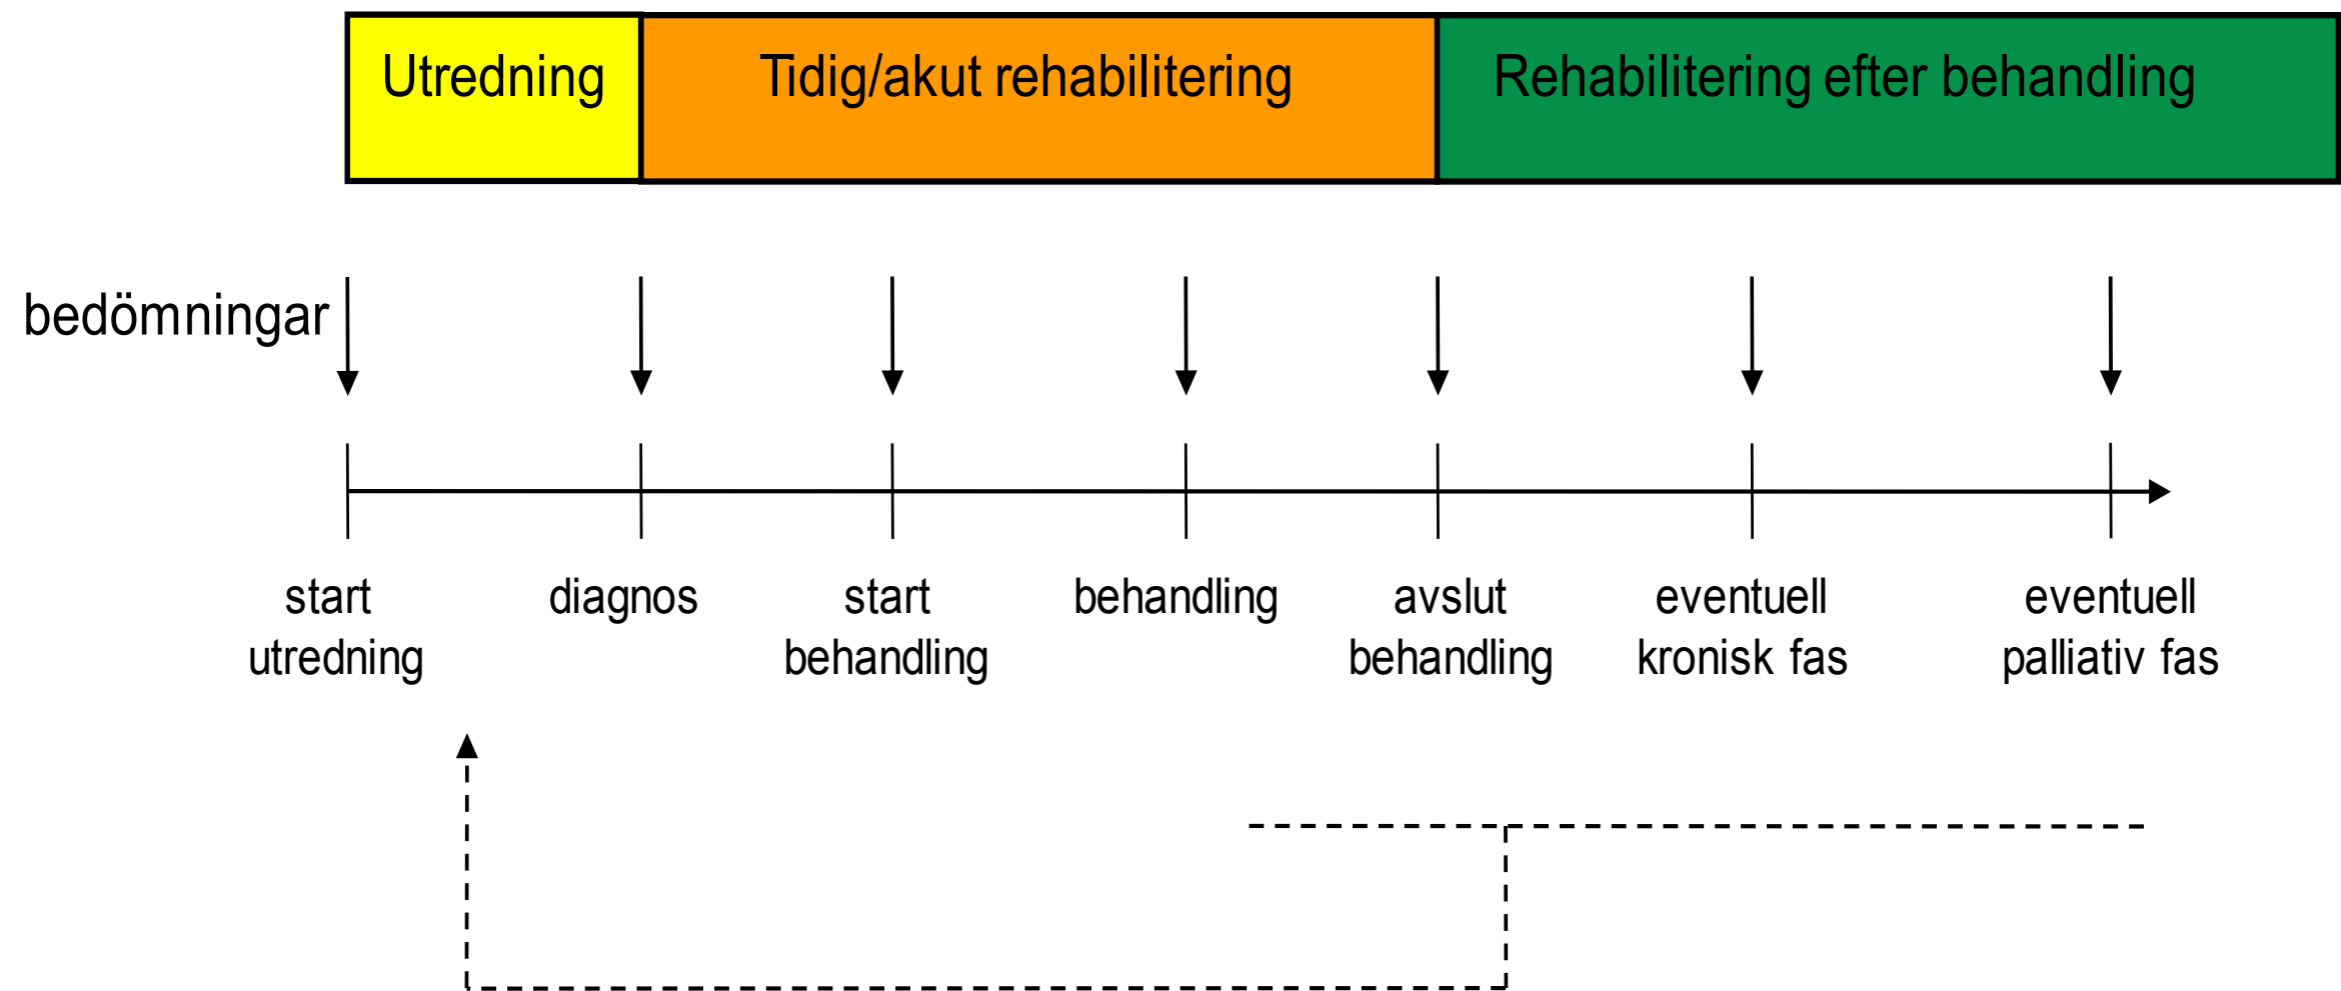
Utredning

Tidig/akut rehabilitering

Rehabilitering efter behandling

bedömningar

start utredning

diagnos

start behandling

behandling

avslut behandling

eventuell kronisk fas

eventuell palliativ fas